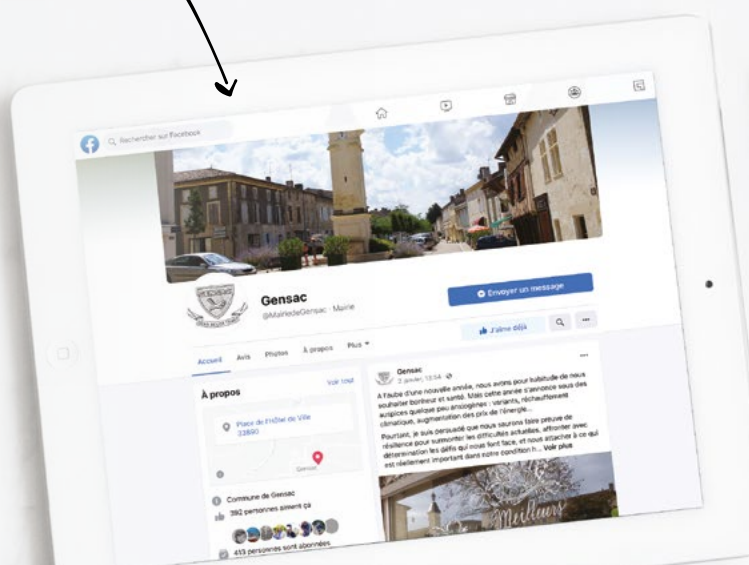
Rechercher sur Facebook

Gensac
@MairiedeGensac · Mairie

Envoyer un message

J'aime déjà

Accueil Avis Photos À propos Plus

À propos
Voir tout

Place de l'Hôtel de Ville 33890

Gensac

Commune de Gensac

392 personnes aiment ça

415 personnes sont abonnées

Gensac
2 janvier, 13:54

A l'aube d'une nouvelle année, nous avons pour habitude de nous souhaiter bonheur et santé. Mais cette année s'annonce sous des auspices quelque peu anxiogènes : variants, réchauffement climatique, augmentation des prix de l'énergie...

Pourtant, je suis persuadé que nous saurons faire preuve de résilience pour surmonter les difficultés actuelles, affronter avec détermination les défis qui nous font face, et nous attacher à ce qui est réellement important dans notre condition h... Voir plus

Meilleurs